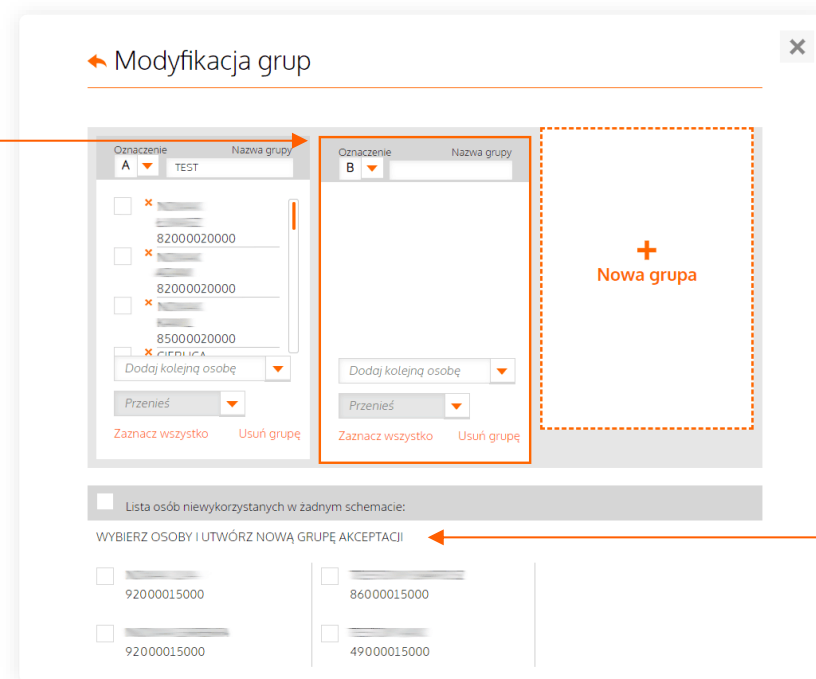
Modyfikacja grup

Oznaczenie
A
Nazwa grupy
TEST

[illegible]
82000020000
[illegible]
82000020000
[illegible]
85000020000
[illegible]

Dodaj kolejną osobę
Przenieś
Zaznacz wszystko
Usuń grupę

Oznaczenie
B
Nazwa grupy

Dodaj kolejną osobę
Przenieś
Zaznacz wszystko
Usuń grupę

+
Nowa grupa

Lista osób niewykorzystanych w żadnym schemacie:

WYBIERZ OSOBY I UTWÓRZ NOWĄ GRUPĘ AKCEPTACJI

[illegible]
92000015000
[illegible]
86000015000
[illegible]
92000015000
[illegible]
49000015000